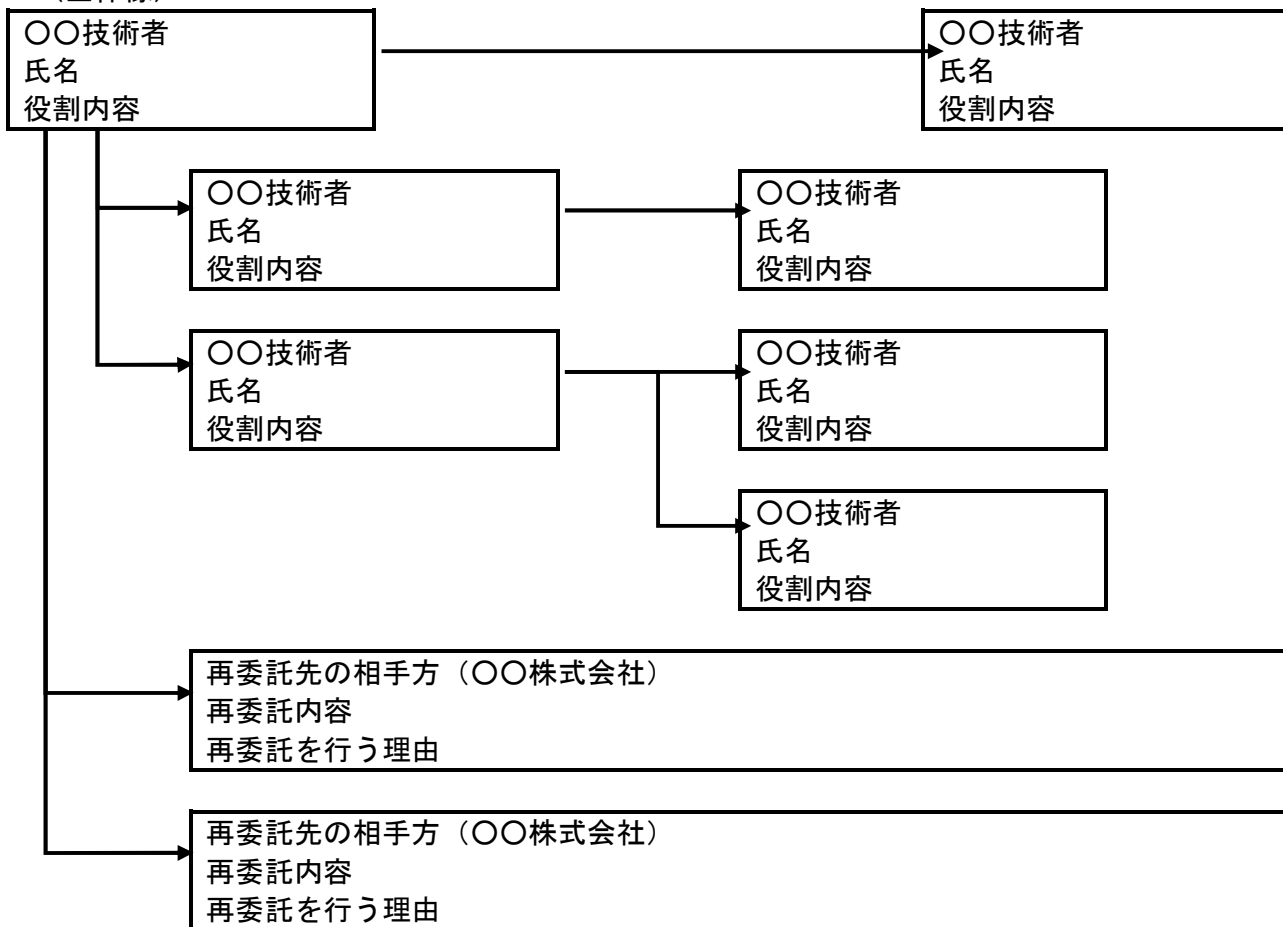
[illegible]

○○技術者
氏名
役割内容

○○技術者
氏名
役割内容

○○技術者
氏名
役割内容

○○技術者
氏名
役割内容

○○技術者
氏名
役割内容

○○技術者
氏名
役割内容

○○技術者
氏名
役割内容

再委託先の相手方（○○株式会社）
再委託内容
再委託を行う理由

再委託先の相手方（○○株式会社）
再委託内容
再委託を行う理由